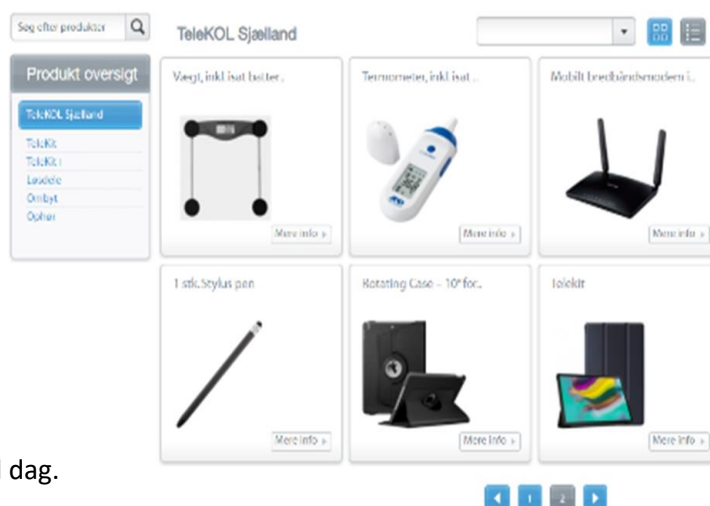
Søg efter produkter

TeleKOL Sjælland

Produkt oversigt

TeleKOL Sjælland

TeleKit
TeleKit i
Lauddo
Ombyt
Ophør

Vægt, inkl isat batter..

More info

Termometer, inkl isat ..

More info

Mobilt bredbåndsmodem i..

More info

1 stk. Stylus pen

More info

Rotating Case – 10" for..

More info

Telekit

More info

1 2

l dag.